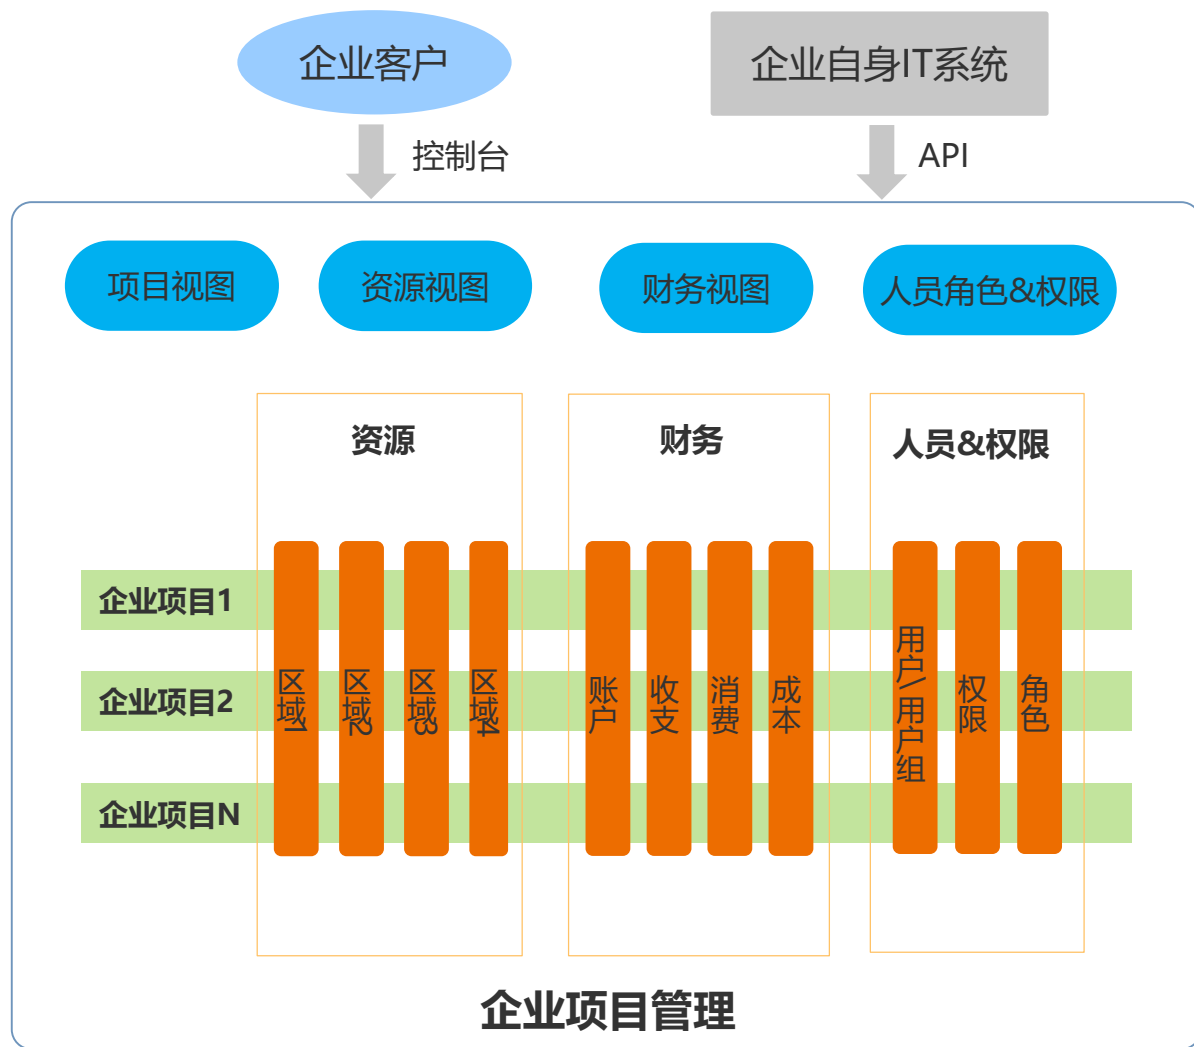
企业客户

企业自身IT系统

控制台

API

项目视图

资源视图

财务视图

人员角色&权限

资源

财务

人员&权限

企业项目1

企业项目2

企业项目N

区域1

区域2

区域3

区域4

账户

收支

消费

成本

用户/用户组

权限

角色

企业项目管理